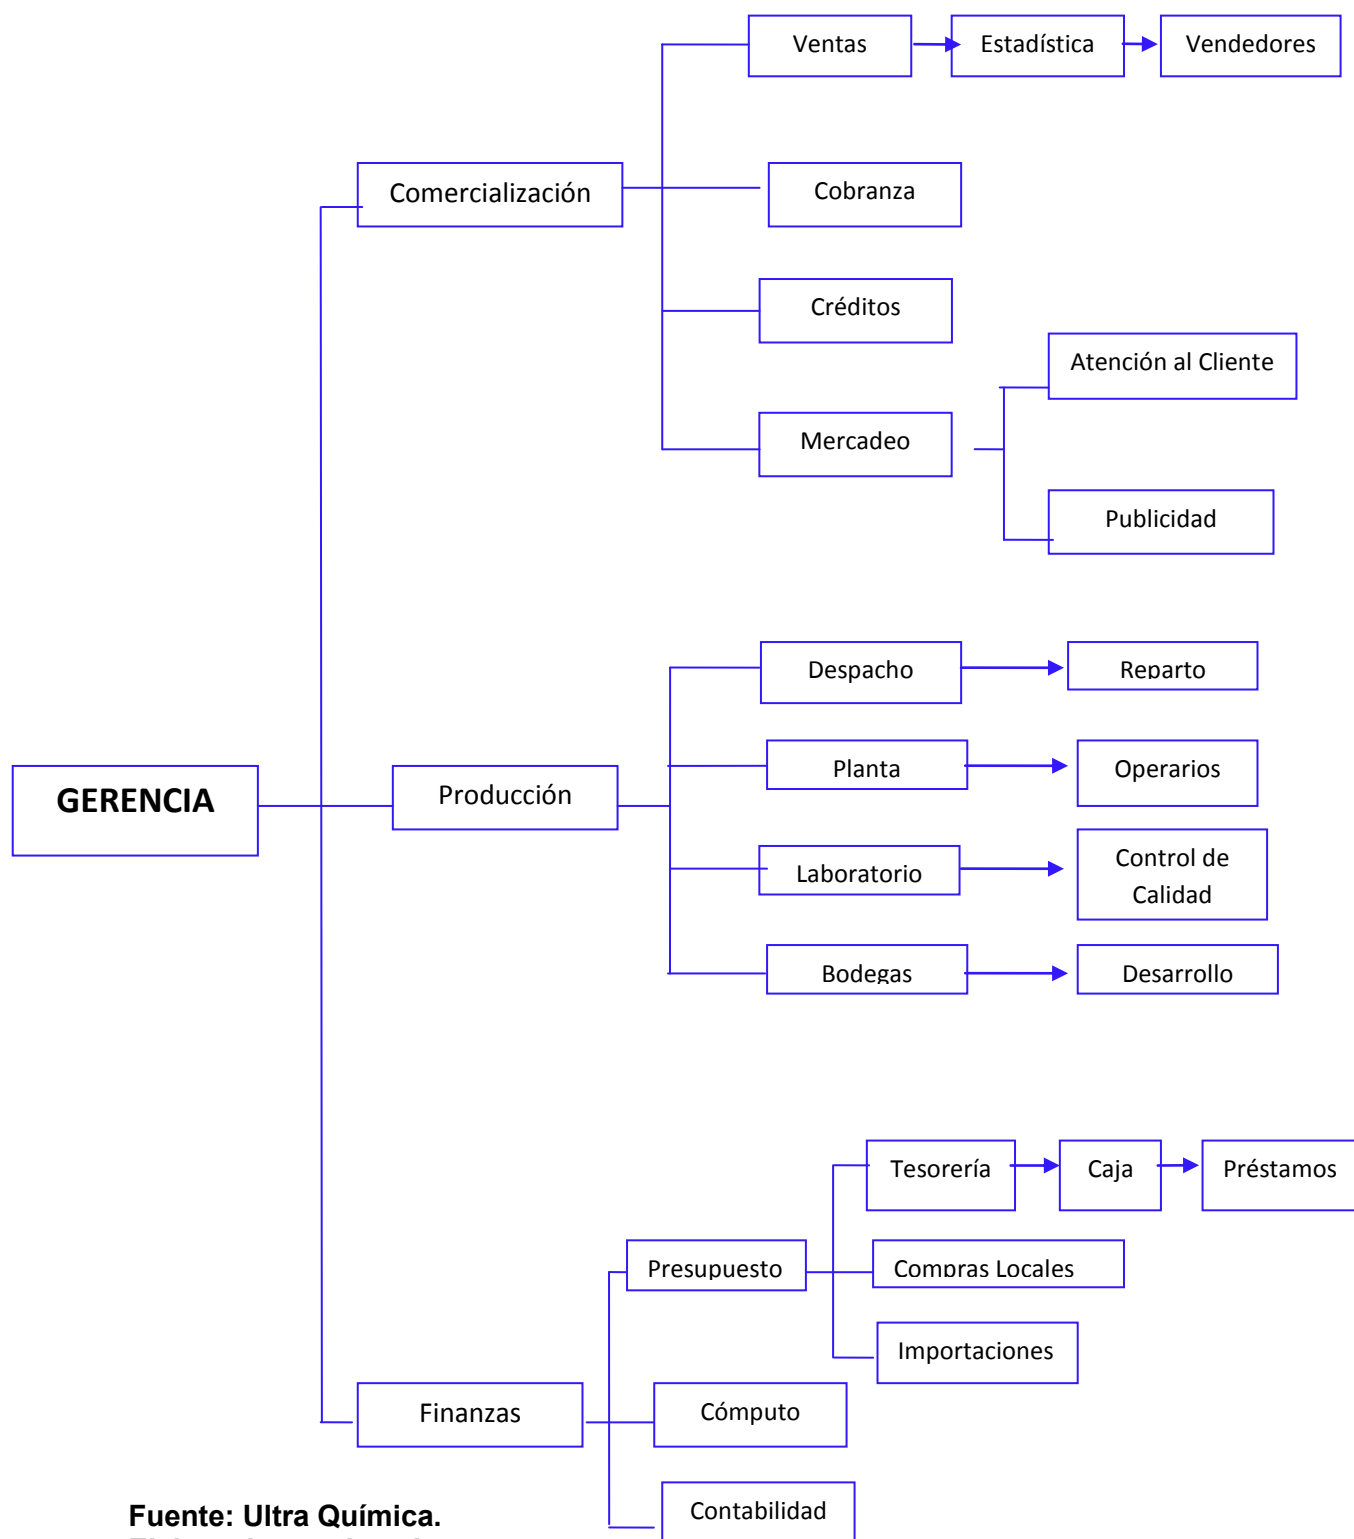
GERENCIA

Comercialización

Ventas

Estadística

Vendedores

Cobranza

Créditos

Mercadeo

Atención al Cliente

Publicidad

Producción

Despacho

Reparto

Planta

Operarios

Laboratorio

Control de Calidad

Bodegas

Desarrollo

Finanzas

Presupuesto

Tesorería

Caja

Préstamos

Compras Locales

Importaciones

Cómputo

Contabilidad

Fuente: Ultra Química.

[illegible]